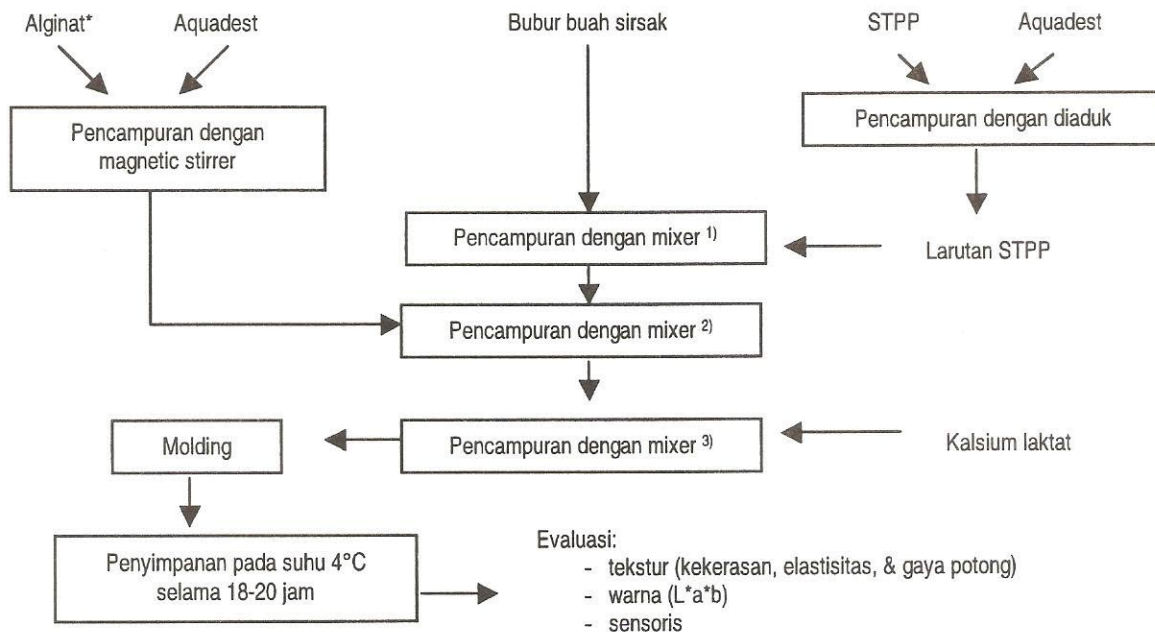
Alginat*

Aquadest

Bubur buah sirsak

STPP

Aquadest

Pencampuran dengan magnetic stirrer

Pencampuran dengan diaduk

Pencampuran dengan mixer $^{1)}$

Larutan STPP

Pencampuran dengan mixer $^{2)}$

Molding

Pencampuran dengan mixer $^{3)}$

Kalsium laktat

Penyimpanan pada suhu 4°C selama 18-20 jam

Evaluasi:
- tekstur (kekerasan, elastisitas, & gaya potong)
- warna (L*a*b)
- sensoris